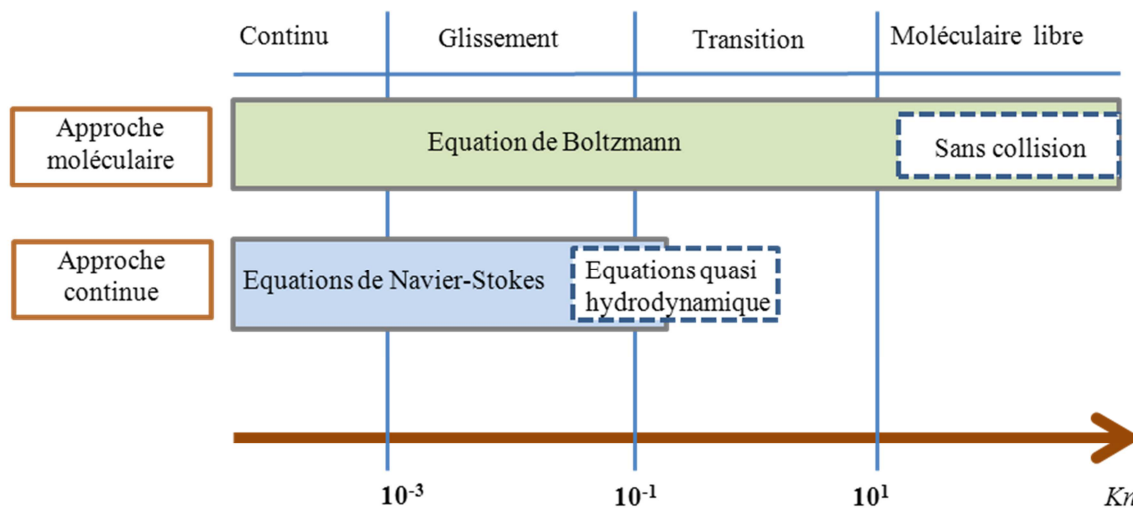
Continu

Glissement

Transition

Moléculaire libre

Approche moléculaire

Equation de Boltzmann

Sans collision

Approche continue

Equations de Navier-Stokes

Equations quasi hydrodynamique

$10^{-3}$

$10^{-1}$

$10^{1}$

$Kn$